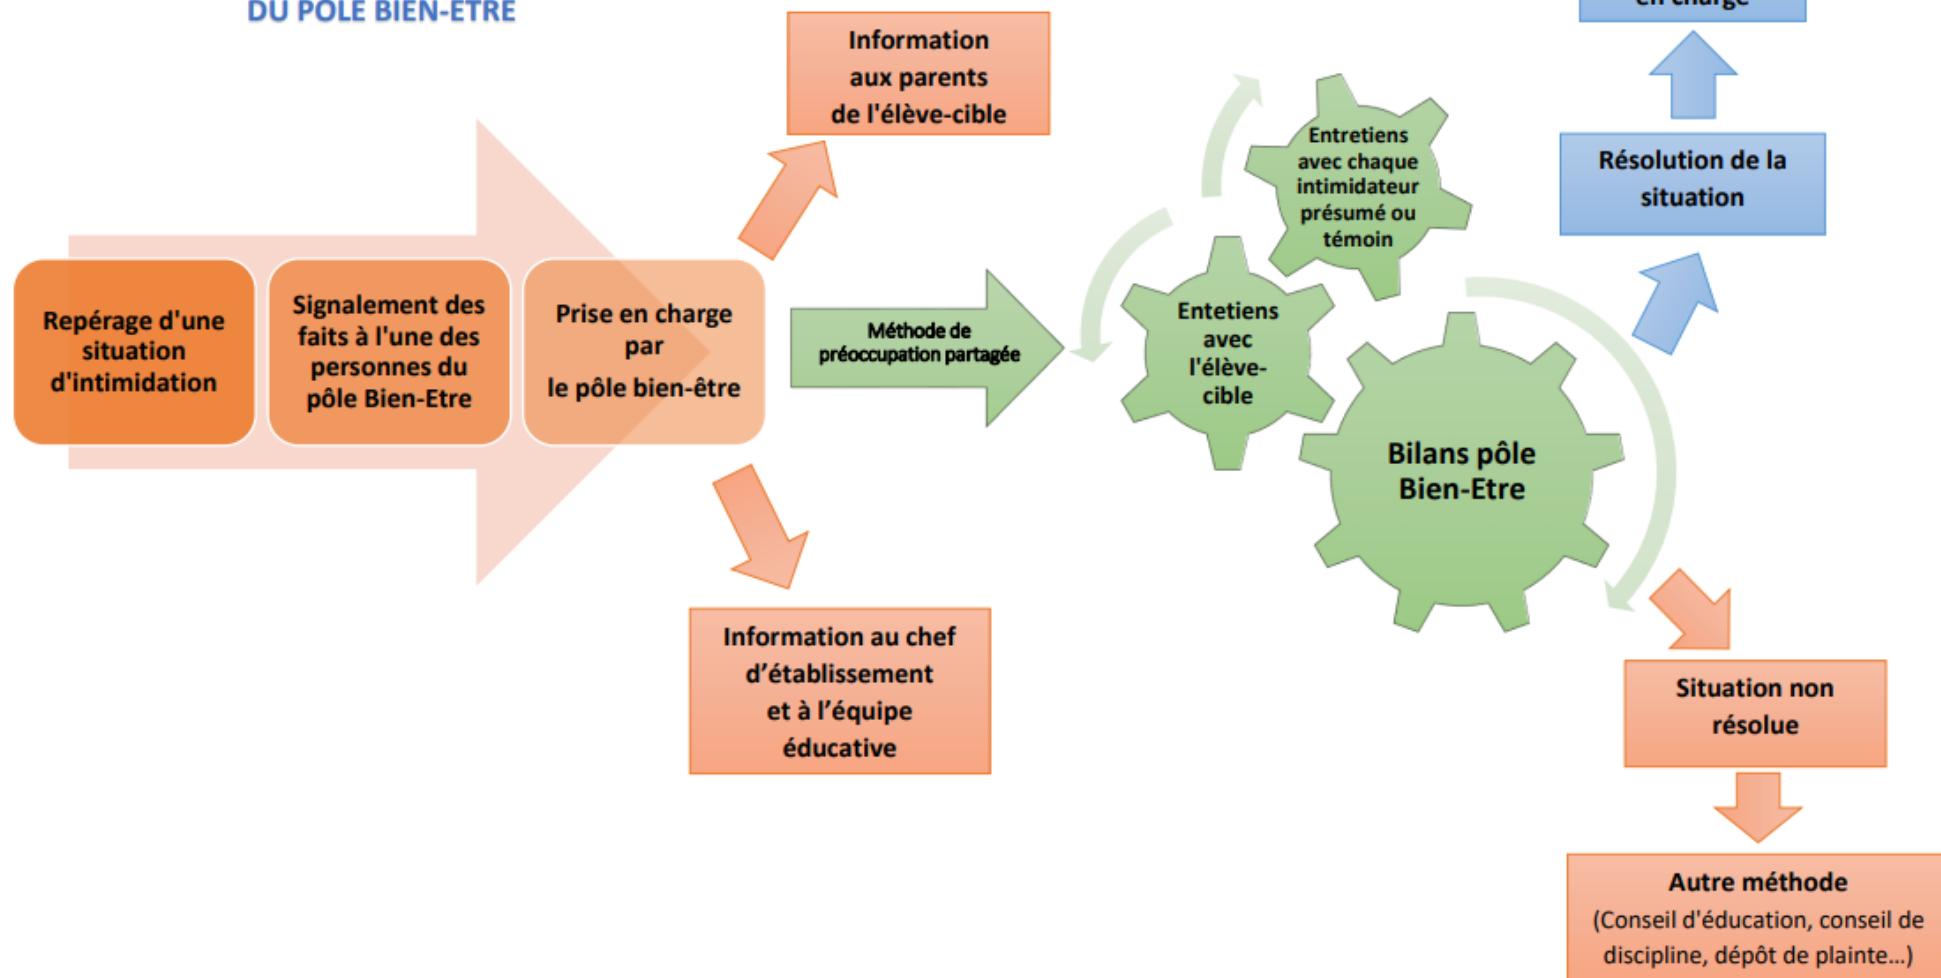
DU PÔLE BIEN-ÊTRE

Repérage d'une situation d'intimidation

Signalement des faits à l'une des personnes du pôle Bien-Etre

Prise en charge par le pôle bien-être

Information aux parents de l'élève-cible

Information au chef d'établissement et à l'équipe éducative

Méthode de préoccupation partagée

Entretiens avec chaque intimidateur présumé ou témoin

Entetiens avec l'élève-cible

Bilans pôle Bien-Etre

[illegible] en charge

Résolution de la situation

Situation non résolue

Autre méthode (Conseil d'éducation, conseil de discipline, dépôt de plainte...)